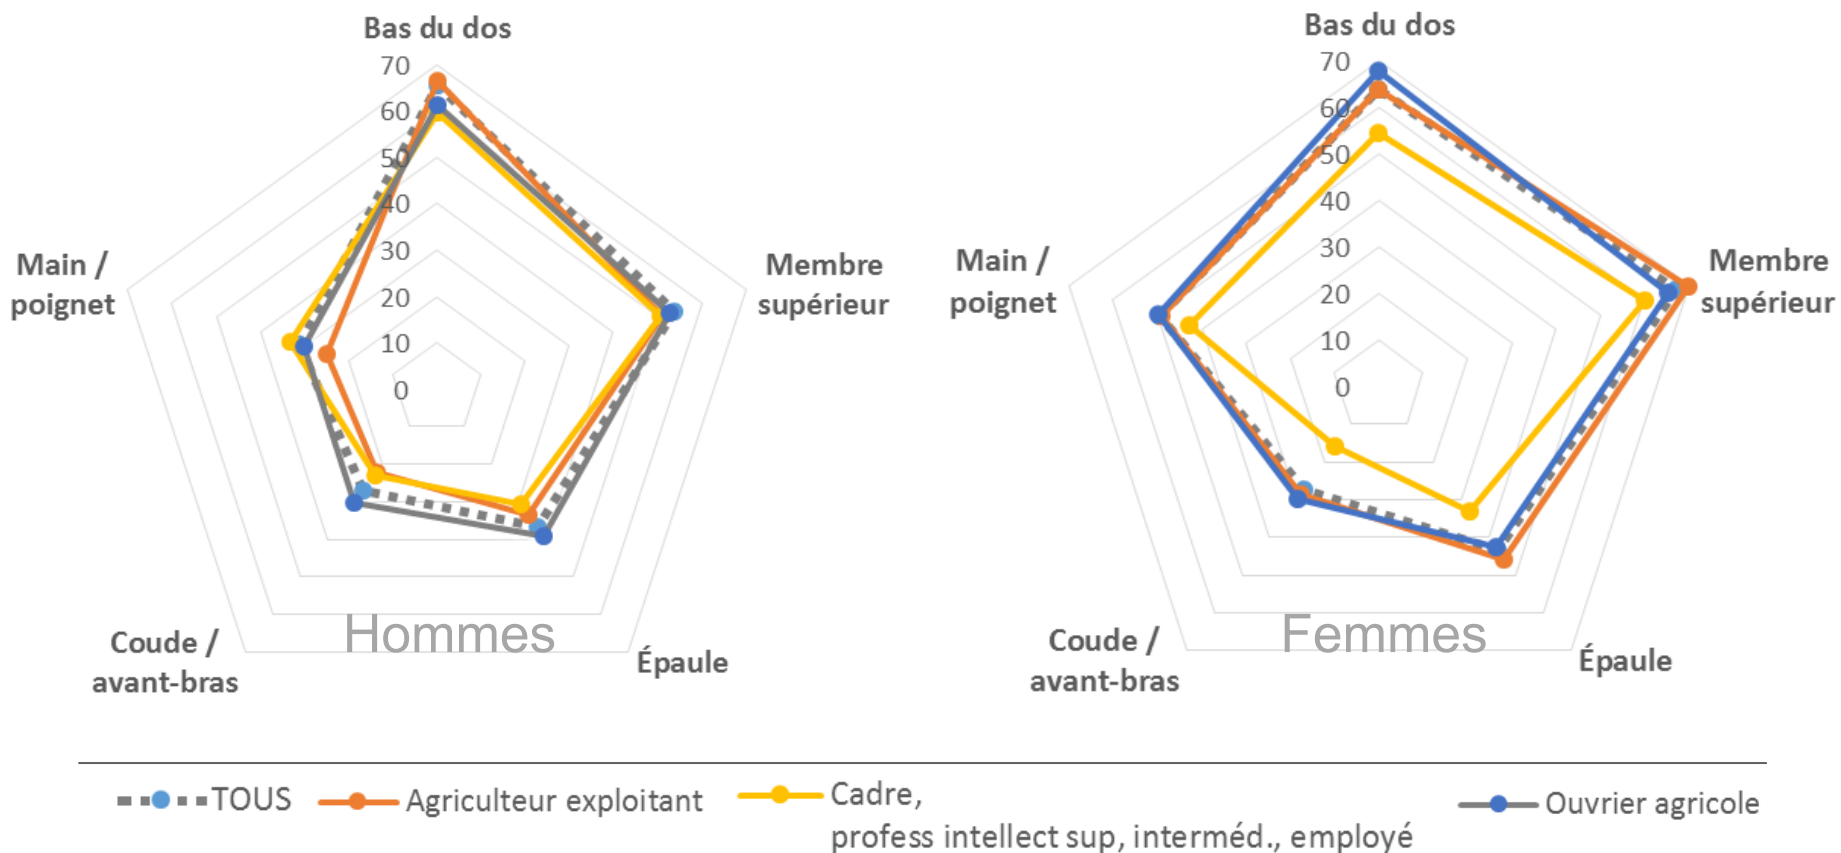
Bas du dos
70
60
50
40
30
20
10
0
Membre supérieur
Épaule
Coude / avant-bras
Main / poignet
Hommes

Bas du dos
70
60
50
40
30
20
10
0
Membre supérieur
Épaule
Coude / avant-bras
Main / poignet
Femmes

TOUS
Agriculteur exploitant
Cadre, profess intellect sup, interméd., employé
Ouvrier agricole